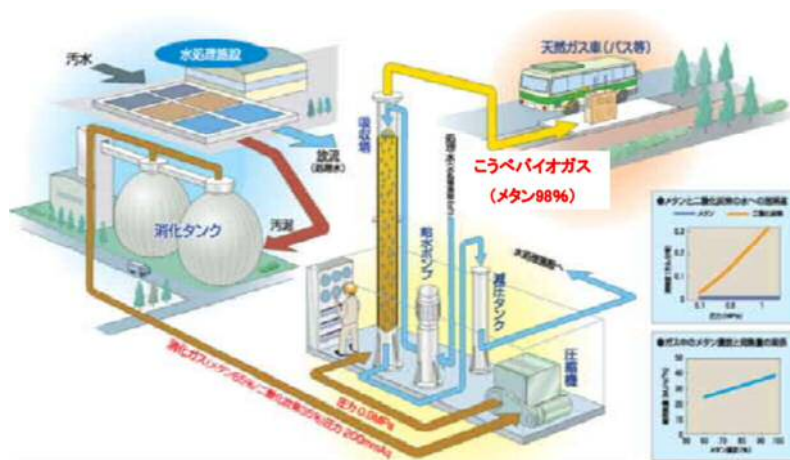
水処理施設

汚水

天然ガス車（バス等）

放流

消化タンク

汚泥

吸収塔

こうべバイオガス

（メタン98%）

送水ポンプ

減圧タンク

水処理施設へ

圧縮機

消化ガス（メタン60%、二酸化炭素40%）圧力 200mmAq

圧力 0.9MPa

●メタンと二酸化炭素の水への溶解量

メタン

二酸化炭素

●ガス中のメタン濃度と発熱量の関係

メタン濃度（%）